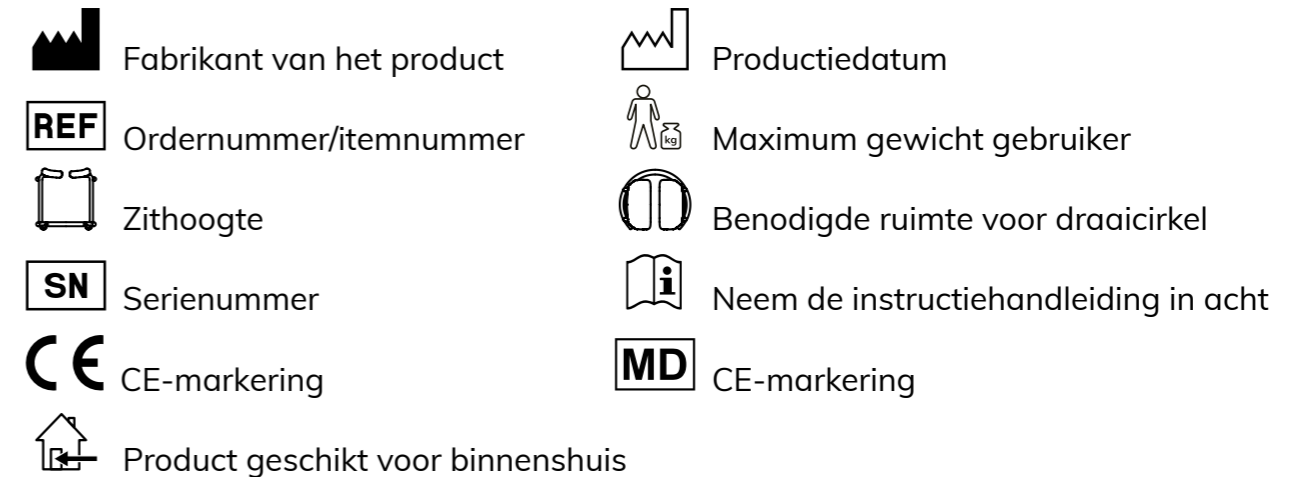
Fabrikant van het product

Productiedatum

REF Ordernummer/itemnummer

kg Maximum gewicht gebruiker

Zithoogte

Benodigde ruimte voor draaicirkel

SN Serienummer

i Neem de instructiehandleiding in acht

CE CE-markering

MD CE-markering

Product geschikt voor binnenshuis